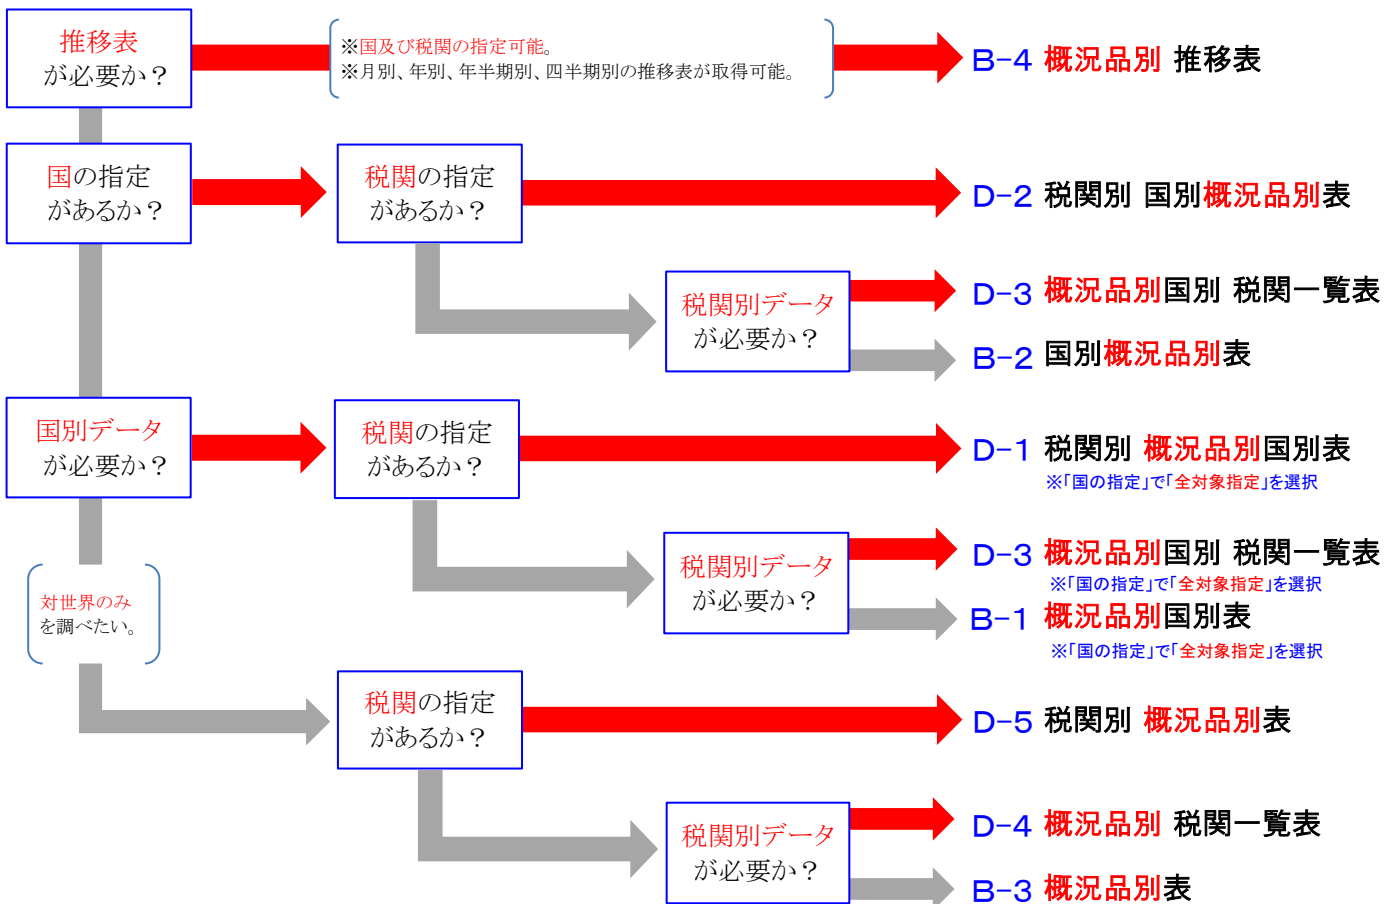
推移表が必要か？

※国及び税関の指定可能。
※月別、年別、年半期別、四半期別の推移表が取得可能。

B−4 概況品別 推移表

国の指定があるか？

税関の指定があるか？

D−2 税関別 国別概況品別表

税関別データが必要か？

D−3 概況品別国別 税関一覧表

B−2 国別概況品別表

国別データが必要か？

税関の指定があるか？

D−1 税関別 概況品別国別表
※「国の指定」で「全対象指定」を選択

税関別データが必要か？

D−3 概況品別国別 税関一覧表
※「国の指定」で「全対象指定」を選択

B−1 概況品別国別表
※「国の指定」で「全対象指定」を選択

対世界のみを調べたい。

税関の指定があるか？

D−5 税関別 概況品別表

税関別データが必要か？

D−4 概況品別 税関一覧表

B−3 概況品別表